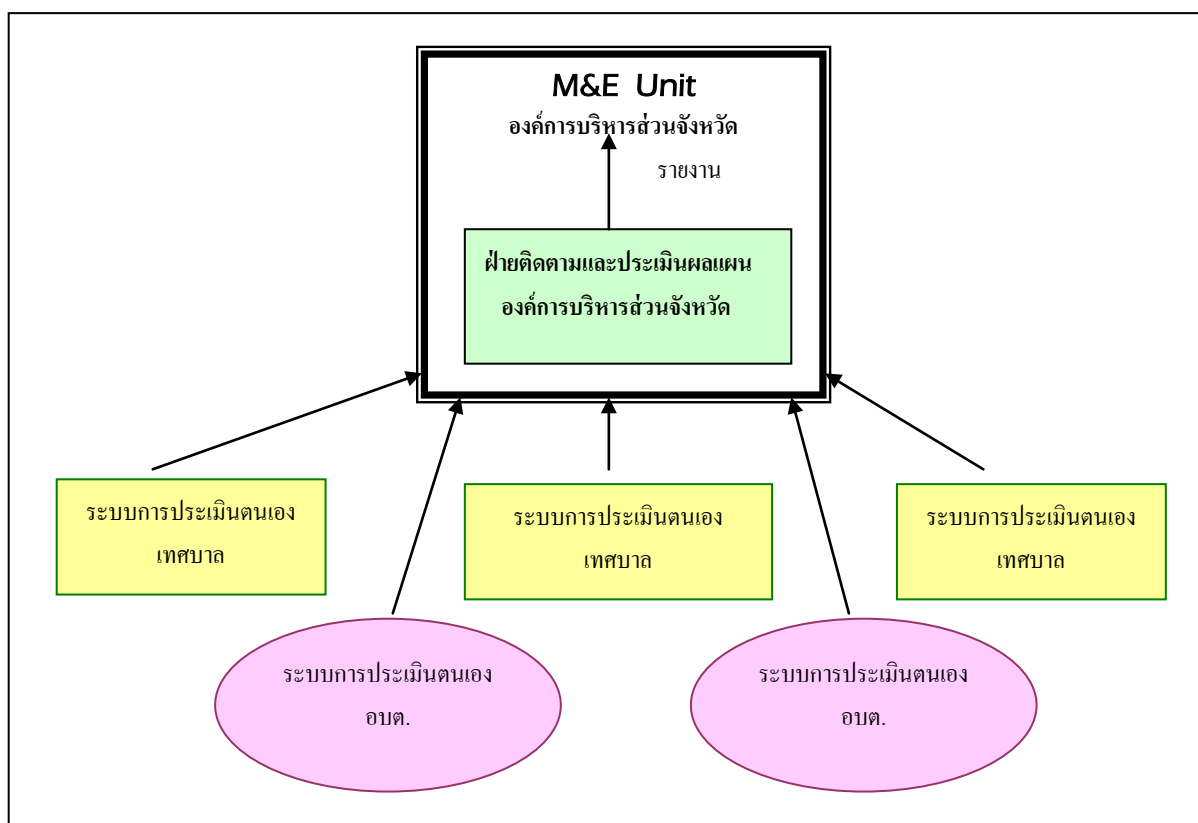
M&E Unit
องค์การบริหารส่วนจังหวัด

รายงาน

ฝ่ายติดตามและประเมินผลแผน
องค์การบริหารส่วนจังหวัด

ระบบการประเมินตนเอง
เทศบาล

ระบบการประเมินตนเอง
เทศบาล

ระบบการประเมินตนเอง
เทศบาล

ระบบการประเมินตนเอง
อบต.

ระบบการประเมินตนเอง
อบต.